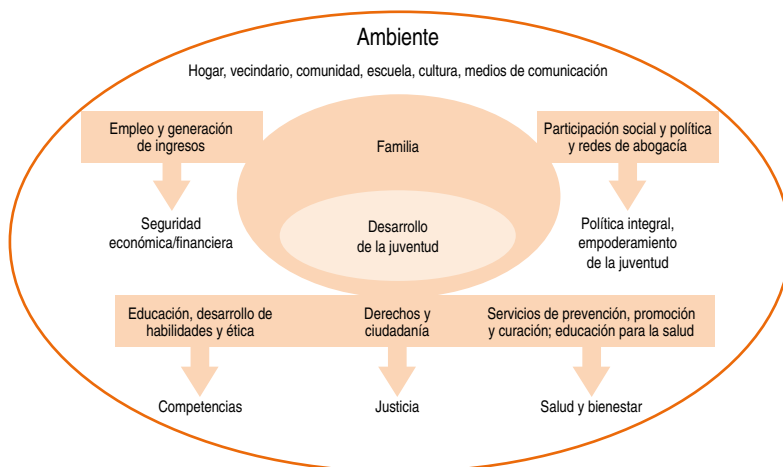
Ambiente

Hogar, vecindario, comunidad, escuela, cultura, medios de comunicación

Empleo y generación de ingresos

Familia

Participación social y política y redes de abogacía

Seguridad económica/financiera

Desarrollo de la juventud

Política integral, empoderamiento de la juventud

Educación, desarrollo de habilidades y ética

Derechos y ciudadanía

Servicios de prevención, promoción y curación; educación para la salud

Competencias

Justicia

Salud y bienestar